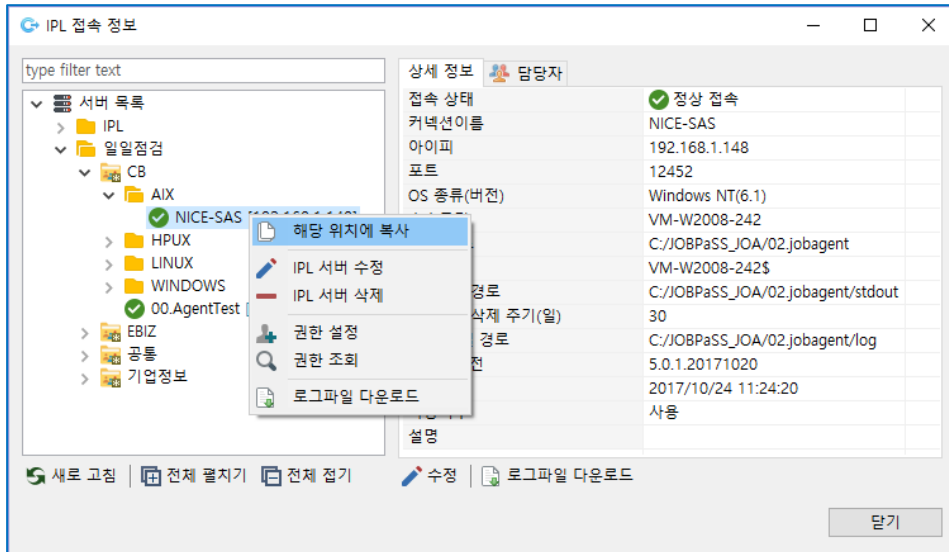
IPL 접속 정보

type filter text

서버 목록
IPL
일일점검
CB
AIX
NICE-SAS [192.168.1.148]
HPUX
LINUX
WINDOWS
00.AgentTest [
EBIZ
공통
기업정보

해당 위치에 복사
IPL 서버 수정
IPL 서버 삭제
권한 설정
권한 조회
로그파일 다운로드

상세 정보 | 담당자

| | |
|---|---|
| 접속 상태 | 정상 접속 |
| 커넥션이름 | NICE-SAS |
| 아이피 | 192.168.1.148 |
| 포트 | 12452 |
| OS 종류(버전) | Windows NT(6.1) |
| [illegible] | VM-W2008-242 |
| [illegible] | C:/JOBPaSS_JOA/02.jobagent |
| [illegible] | VM-W2008-242$ |
| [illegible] 경로 | C:/JOBPaSS_JOA/02.jobagent/stdout |
| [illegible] 삭제 주기(일) | 30 |
| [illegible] 경로 | C:/JOBPaSS_JOA/02.jobagent/log |
| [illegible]전 | 5.0.1.20171020 |
| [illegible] | 2017/10/24 11:24:20 |
| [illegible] | 사용 |
| 설명 | |

새로 고침 | 전체 펼치기 | 전체 접기
수정 | 로그파일 다운로드

닫기